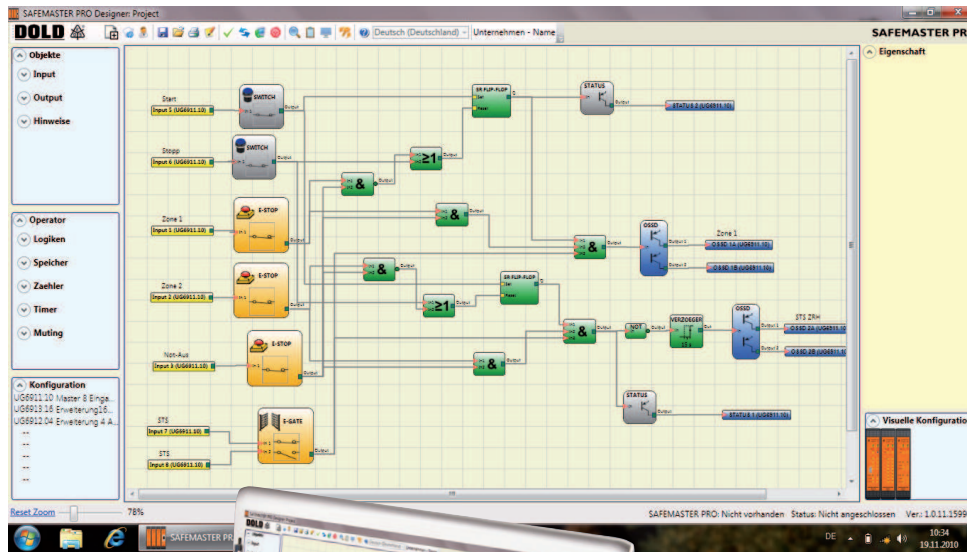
SAFEMASTER PRO Designer: Project

DOLD

Deutsch (Deutschland)

Unternehmen - Name

SAFEMASTER PRO

Objekte

Input

Output

Hinweise

Operator

Logiken

Speicher

Zaehler

Timer

Muting

Konfiguration

UG6911.10 Master 8 Einga...

UG6913.16 Erweiterung16...

UG6912.04 Erweiterung 4 A...

--

--

--

--

--

Eigenschaft

Start

Input 5 (UG6911.10)

SWITCH

Stopp

Input 6 (UG6911.10)

SWITCH

Zone 1

Input 1 (UG6911.10)

E-STOP

Zone 2

Input 2 (UG6911.10)

E-STOP

Not-Aus

Input 3 (UG6911.10)

E-STOP

STS

Input 7 (UG6911.10)

STS

Input 8 (UG6911.10)

E-GATE

SR FLIP-FLOP

$\geq1$

&

STATUS

STATUS 2 (UG6911.10)

OSSD

Zone 1

OSSD 1A (UG6911.10)

OSSD 1B (UG6911.10)

NOT

VERZOEGER

OSSD

STS ZRH

OSSD 2A (UG6911.10)

OSSD 2B (UG6911.10)

STATUS

STATUS 1 (UG6911.10)

Visuelle Konfiguratio

Reset Zoom

78%

SAFEMASTER PRO: Nicht vorhanden Status: Nicht angeschlossen Ver.: 1.0.11.1599

SAFEMASTER PR

DE

10:34

19.11.2010